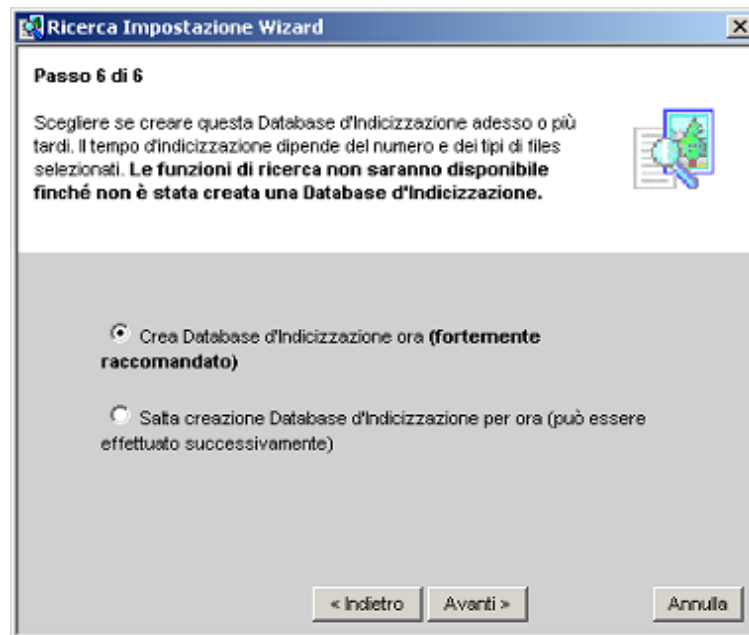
Ricerca Impostazione Wizard

Passo 6 di 6

Scegliere se creare questa Database d'Indicizzazione adesso o più tardi. Il tempo d'indicizzazione dipende del numero e dei tipi di files selezionati. **Le funzioni di ricerca non saranno disponibile finché non è stata creata una Database d'Indicizzazione.**

Crea Database d'Indicizzazione ora **(fortemente raccomandato)**

Salta creazione Database d'Indicizzazione per ora (può essere effettuato successivamente)

< Indietro | Avanti > | Annulla